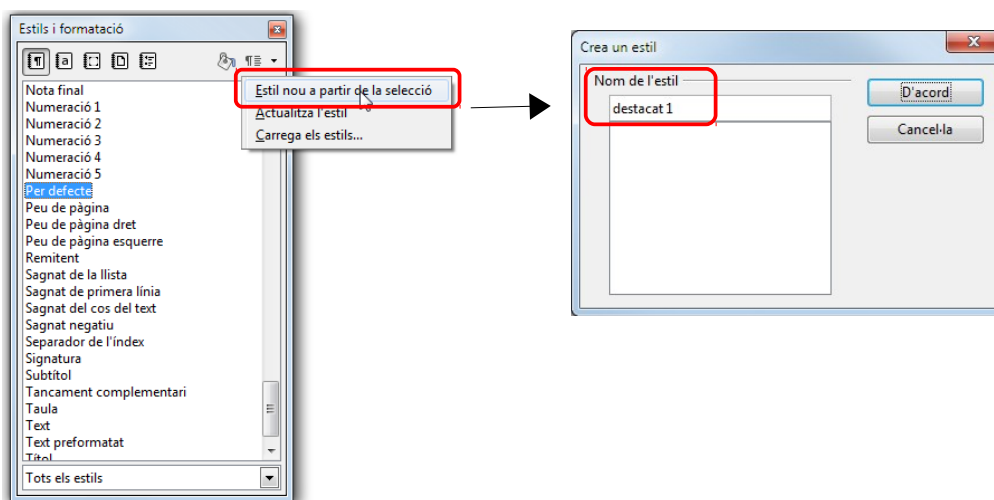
Estils i formatació

Nota final
Numeració 1
Numeració 2
Numeració 3
Numeració 4
Numeració 5
Per defecte
Peu de pàgina
Peu de pàgina dret
Peu de pàgina esquerre
Remitent
Sagnat de la llista
Sagnat de primera línia
Sagnat del cos del text
Sagnat negatiu
Separador de l'índex
Signatura
Subtítol
Tancament complementari
Taula
Text
Text preformatat
Títol

Tots els estils

Estil nou a partir de la selecció
Actualitza l'estil
Carrega els estils...

Crea un estil

Nom de l'estil
destacat 1

D'acord
Cancel·la